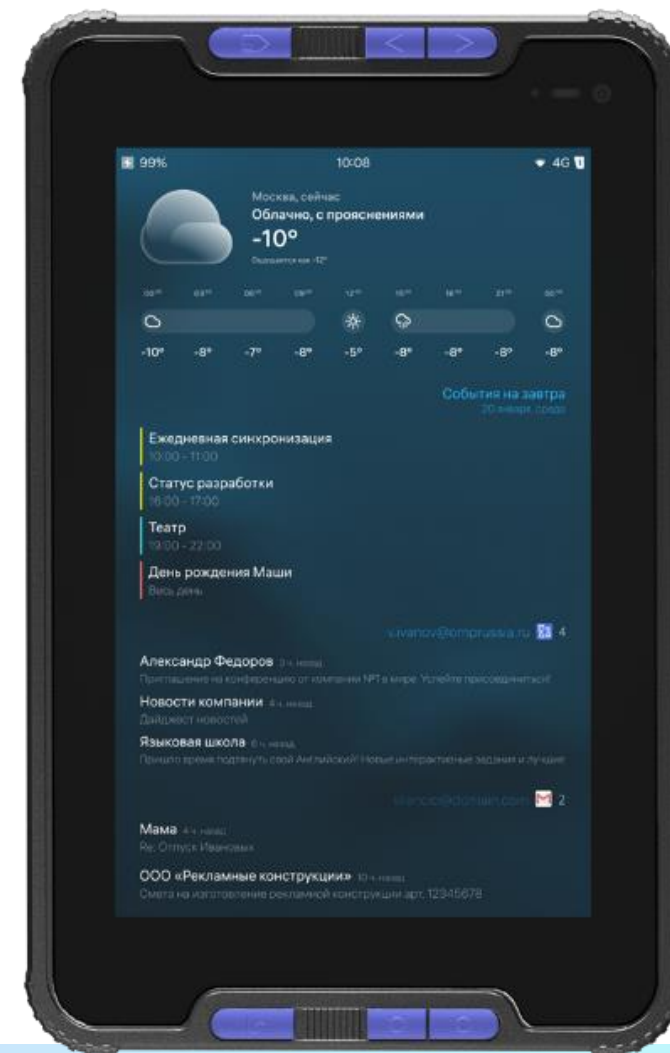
99%

10:08

4G

Москва, сейчас

Облачно, с прояснениями

-10°

Ощущается как -12°

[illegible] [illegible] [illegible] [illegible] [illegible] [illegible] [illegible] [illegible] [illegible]

-10° -8° -7° -8° -5° -8° -8° -8° -8°

События на завтра

20 января, среда

Ежедневная синхронизация

10:00 - 11:00

Статус разработки

16:00 - 17:00

Театр

19:00 - 22:00

День рождения Маши

Весь день

i.ivanov@omprussia.ru 4

Александр Федоров 3 ч. назад

Приглашение на конференцию от компании NPT в мире. Успейте присоединиться!

Новости компании 4 ч. назад

Дайджест новостей

Языковая школа 6 ч. назад

Пришло время подтянуть свой Английский? Новые интерактивные задания и лучшие

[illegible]@domain.com 2

Мама 4 ч. назад

Re: Отпуск Ивановых

ООО «Рекламные конструкции» 10 ч. назад

Смета на изготовление рекламной конструкции арт. 12345678